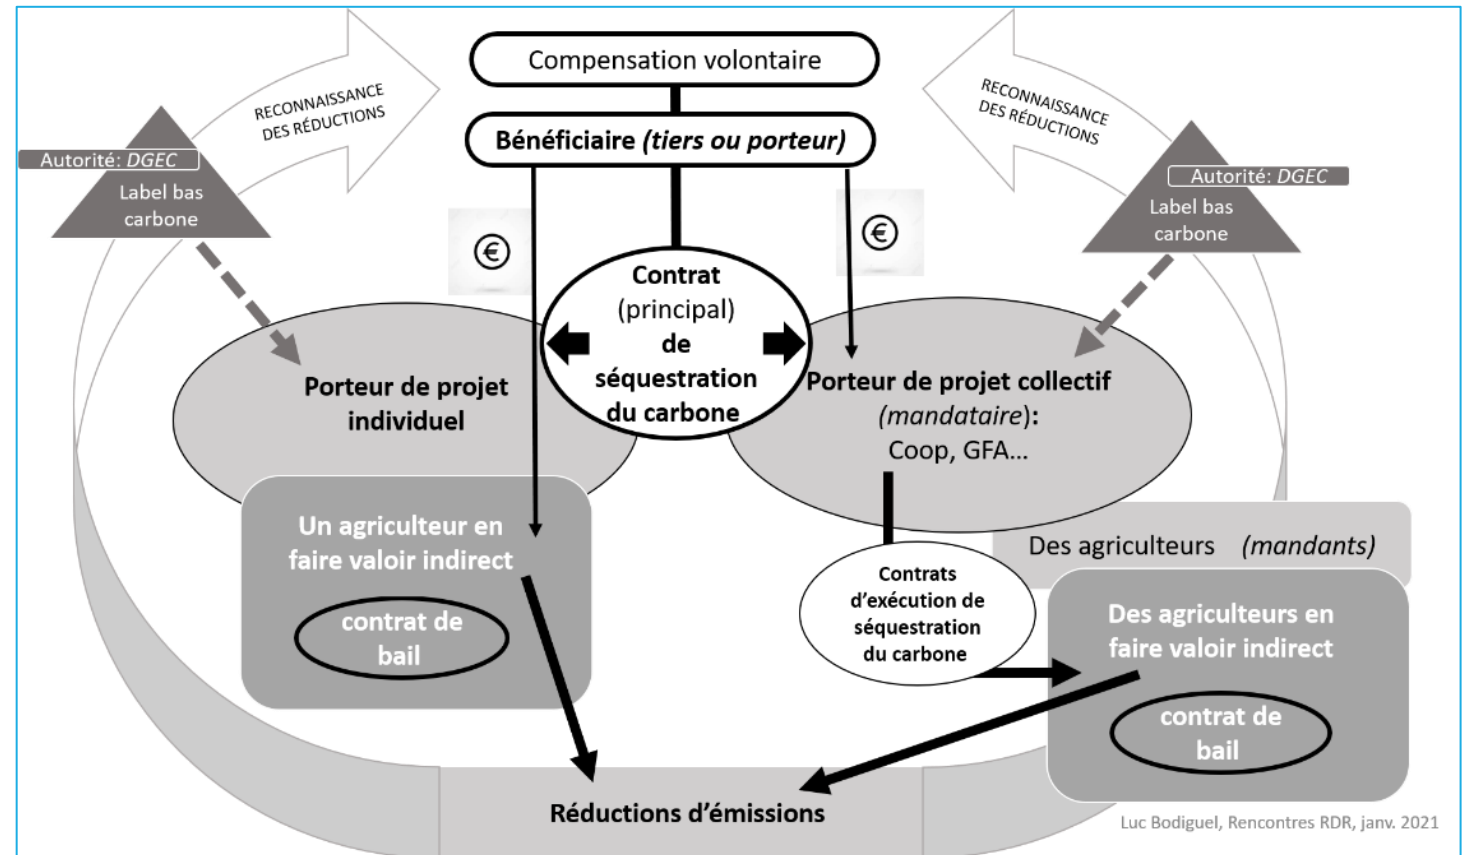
Compensation volontaire

Bénéficiaire *(tiers ou porteur)*

RECONNAISSANCE DES RÉDUCTIONS

RECONNAISSANCE DES RÉDUCTIONS

Autorité: *DGEC*

Label bas carbone

Autorité: *DGEC*

Label bas carbone

€

€

Contrat (principal) de séquestration du carbone

Porteur de projet individuel

Porteur de projet collectif *(mandataire)*: Coop, GFA…

Un agriculteur en faire valoir indirect

contrat de bail

Des agriculteurs *(mandants)*

Contrats d'exécution de séquestration du carbone

Des agriculteurs en faire valoir indirect

contrat de bail

Réductions d'émissions

Luc Bodiguel, Rencontres RDR, janv. 2021